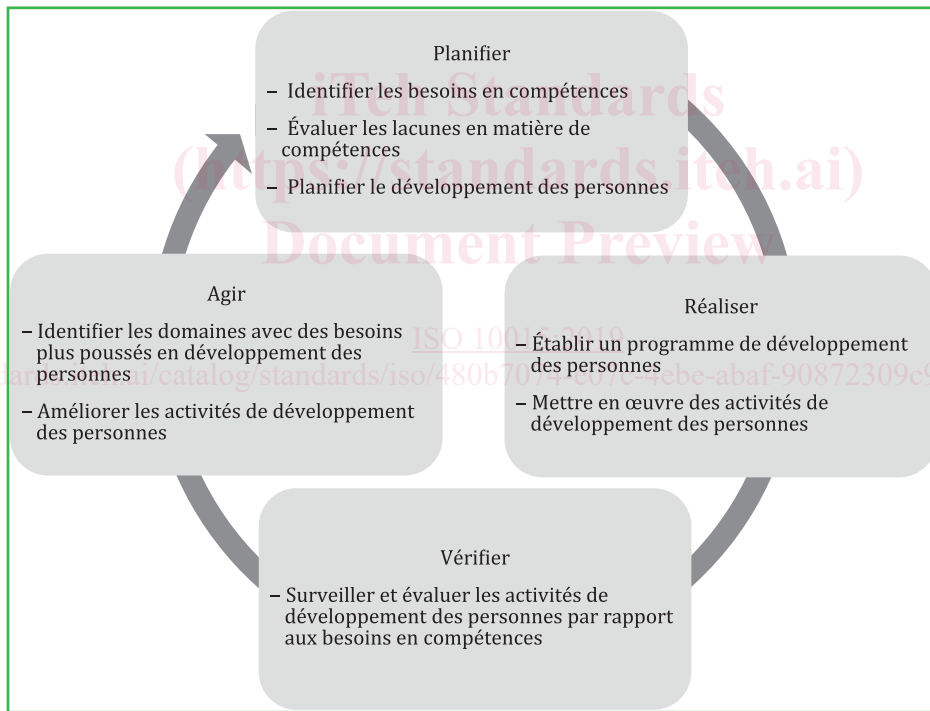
Planifier

– Identifier les besoins en compétences

– Évaluer les lacunes en matière de compétences

– Planifier le développement des personnes

iTeh Standards
(https://standards.iteh.ai)
Document Preview

Agir

– Identifier les domaines avec des besoins plus poussés en développement des personnes

– Améliorer les activités de développement des personnes

ISO 10015:2019
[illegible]ai/catalog/standards/iso/480b7074-c07c-4cbe-abaf-90872309c9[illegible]

Réaliser

– Établir un programme de développement des personnes

– Mettre en œuvre des activités de développement des personnes

Vérifier

– Surveiller et évaluer les activités de développement des personnes par rapport aux besoins en compétences